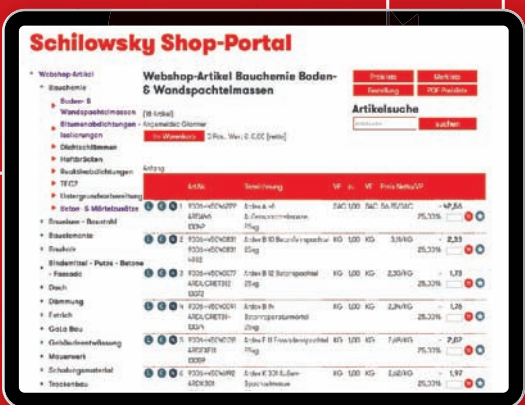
Schilowsky Shop-Portal

Webshop-Artikel
Bauchemie
Boden- & Wandspachtelmassen
Bitumenabdichtungen - Isolierungen
Dichtschlämmen
Haftbrücken
Reaktionsabdichtungen
TECE
Untergrundvorbereitung
Beton- & Mörtelzusätze
Baustoffe - Baustahl
Bauelemente
Bauholz
Bindemittel - Putze - Betone - Fassade
Dach
Dämmung
Estrich
GaLa Bau
Gebäudeentwässerung
Mauerwerk
Schalungsmaterial
Trockenbau

Webshop-Artikel Bauchemie Boden- & Wandspachtelmassen

[18 Artikel]
Angemeldet: Gloriner

In Warenkorb | 0 Pos., Wert: 0,00 € [netto]

Preisliste | Merkliste
Bestellung | PDF Preisliste

Artikelsuche
suchen

Anfang

| | ArtNr. | Bezeichnung | VP | zu | VE | Preis Netto/VP | | |
|---|---|---|---|---|---|---|---|---|
| 1 | 9306-40 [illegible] | Ardex A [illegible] | SAC | 1,00 | SAC | 36,15/SAC | 25,33% | 49,54 |
| 2 | 9306-40 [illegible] | Ardex B 10 Bodenspachtel 25kg | KG | 1,00 | KG | 3,19/KG | 25,33% | 2,33 |
| 3 | 9306-40 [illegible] | Ardex B 12 Betonspachtel 25kg | KG | 1,00 | KG | 2,30/KG | 25,33% | 1,73 |
| 4 | 9306-40 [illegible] | Ardex B 14 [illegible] | KG | 1,00 | KG | 2,34/KG | 25,33% | 1,76 |
| 5 | 9306-40 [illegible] | Ardex B 16 Feinspachtel 25kg | KG | 1,00 | KG | 7,49/KG | 25,33% | 2,87 |
| 6 | 9306-40 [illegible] | Ardex K 33 Boden-Spachtelmasse | KG | 1,00 | KG | 2,63/KG | 25,33% | 1,97 |